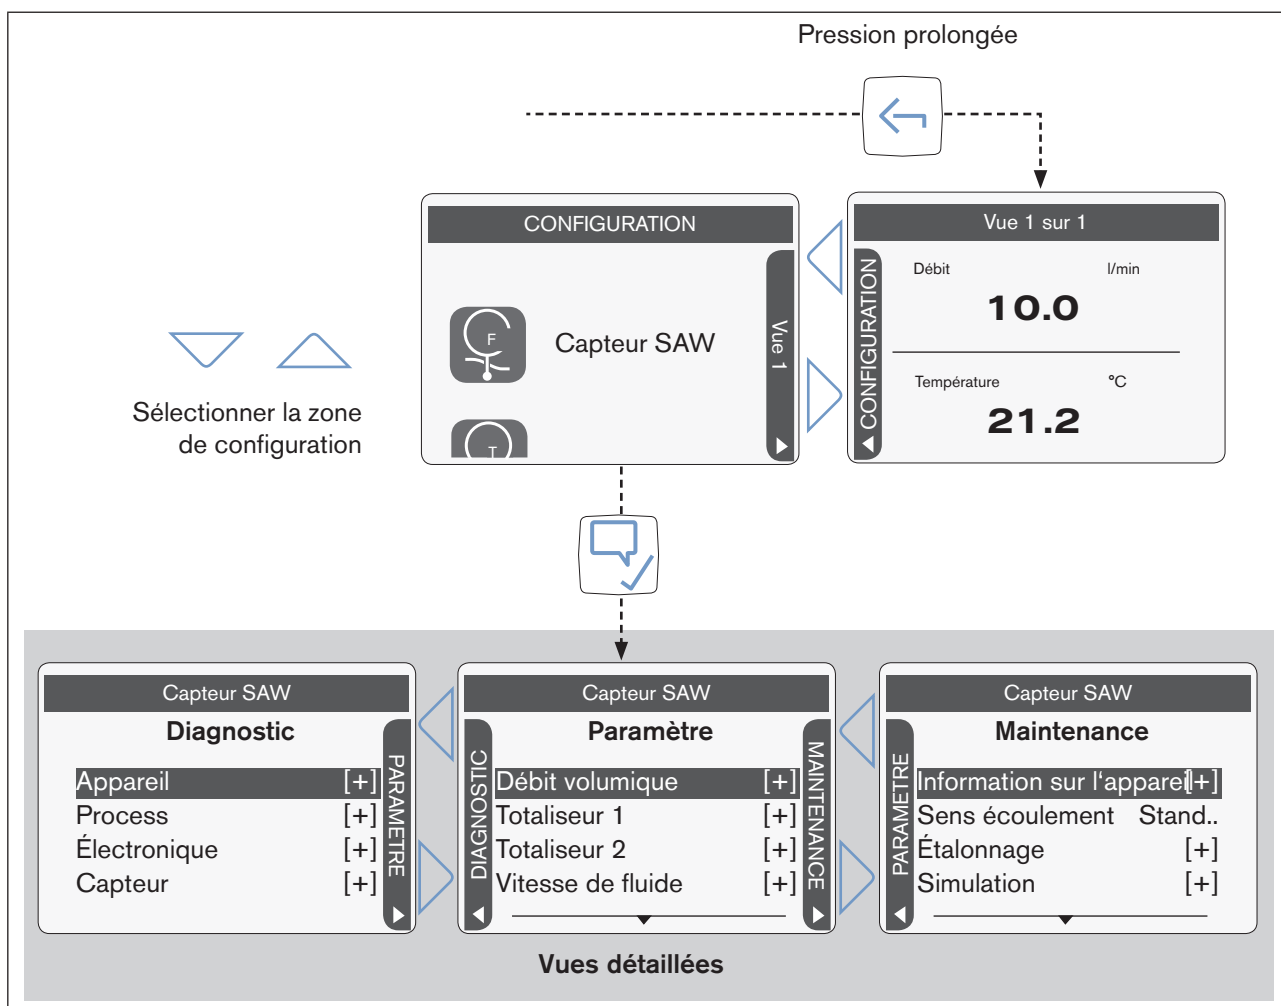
Pression prolongée

CONFIGURATION

Capteur SAW

Vue 1

F

T

Vue 1 sur 1

CONFIGURATION

Débit l/min

10.0

Température °C

21.2

Sélectionner la zone de configuration

Capteur SAW

Diagnostic

| Appareil | [+] |
|---|---|
| Process | [+] |
| Électronique | [+] |
| Capteur | [+] |

PARAMETRE

Capteur SAW

Paramètre

DIAGNOSTIC

| Débit volumique | [+] |
|---|---|
| Totaliseur 1 | [+] |
| Totaliseur 2 | [+] |
| Vitesse de fluide | [+] |

MAINTENANCE

Capteur SAW

Maintenance

PARAMETRE

| Information sur l'appareil | [+] |
|---|---|
| Sens écoulement | Stand.. |
| Étalonnage | [+] |
| Simulation | [+] |

Vues détaillées